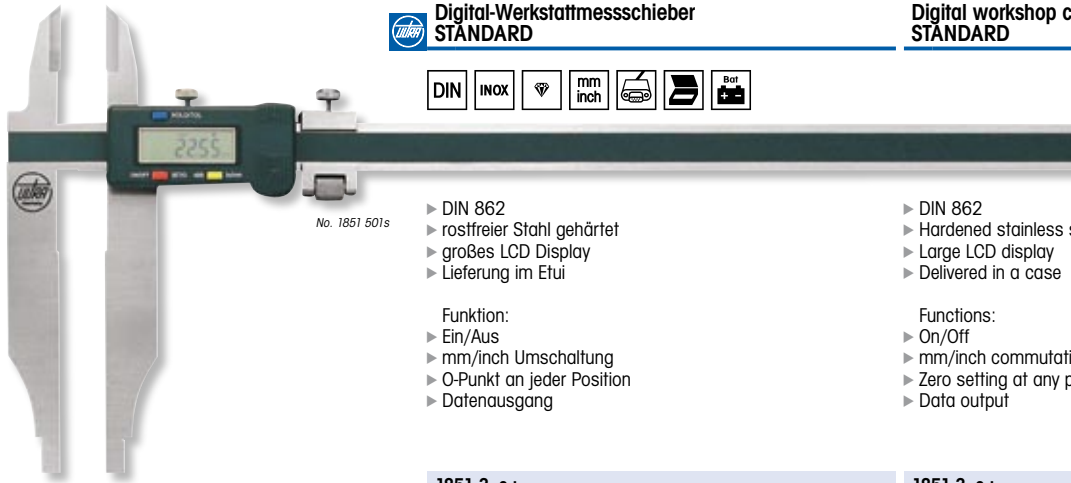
Digital-Werkstattmessschieber STANDARD

Digital workshop c STANDARD

DIN INOX mm inch Bat

22.55

No. 1851 501s

▶ DIN 862
▶ rostfreier Stahl gehärtet
▶ großes LCD Display
▶ Lieferung im Etui

Funktion:
▶ Ein/Aus
▶ mm/inch Umschaltung
▶ O-Punkt an jeder Position
▶ Datenausgang

▶ DIN 862
▶ Hardened stainless s
▶ Large LCD display
▶ Delivered in a case

Functions:
▶ On/Off
▶ mm/inch commutati
▶ Zero setting at any p
▶ Data output

1851 2 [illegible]

1851 2 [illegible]